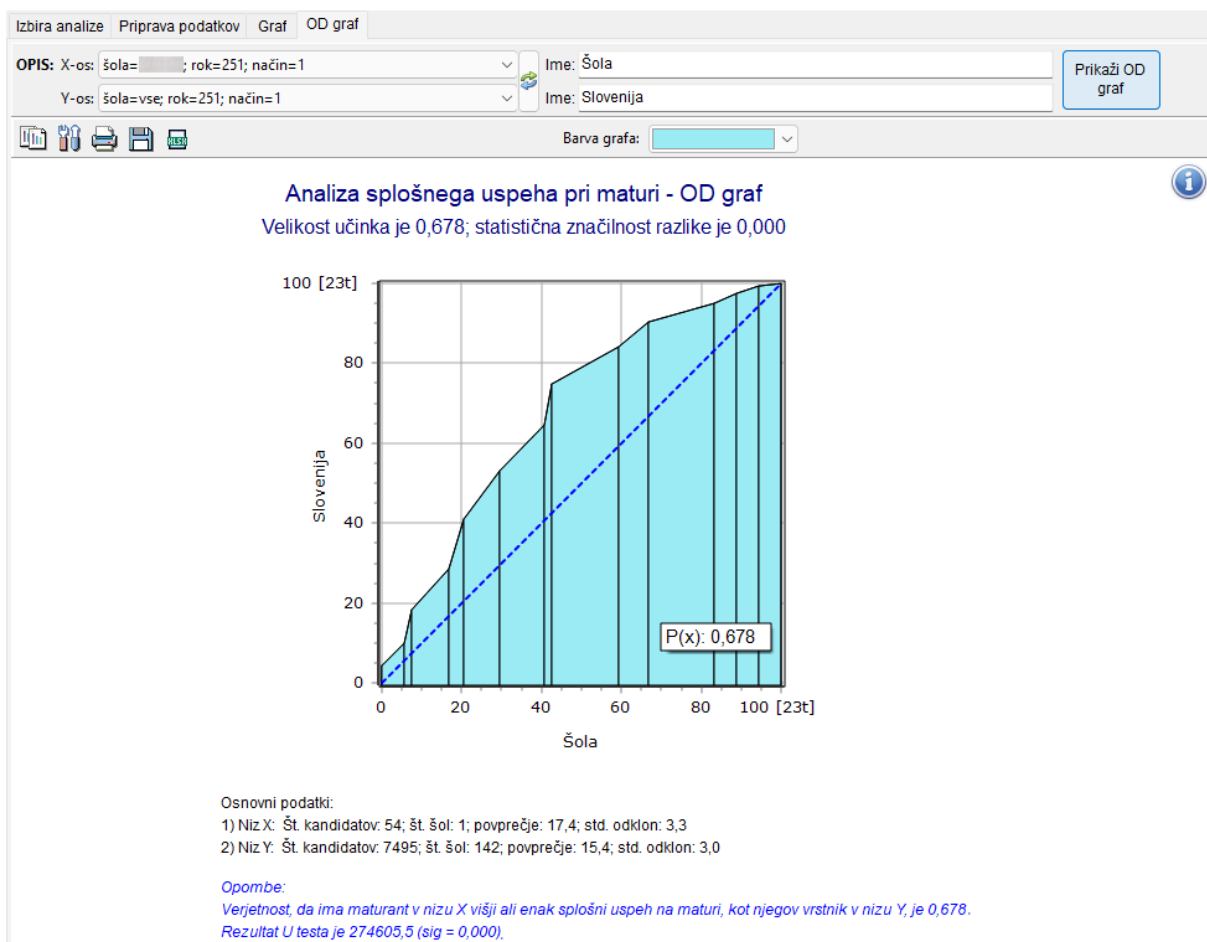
Izbira analize | Priprava podatkov | Graf | OD graf

OPIS: X-os: šola=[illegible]; rok=251; način=1
Y-os: šola=vse; rok=251; način=1

Ime: Šola
Ime: Slovenija

Prikaži OD graf

Barva grafa:

Analiza splošnega uspeha pri maturi - OD graf
Velikost učinka je 0,678; statistična značilnost razlike je 0,000

100 [23t]
80
60
40
20
0
Slovenija
0 20 40 60 80 100 [23t]
Šola
P(x): 0,678

Osnovni podatki:
1) Niz X: Št. kandidatov: 54; št. šol: 1; povprečje: 17,4; std. odklon: 3,3
2) Niz Y: Št. kandidatov: 7495; št. šol: 142; povprečje: 15,4; std. odklon: 3,0

Opombe:
Verjetnost, da ima maturant v nizu X višji ali enak splošni uspeh na maturi, kot njegov vrstnik v nizu Y, je 0,678.
Rezultat U testa je 274605,5 (sig = 0,000),